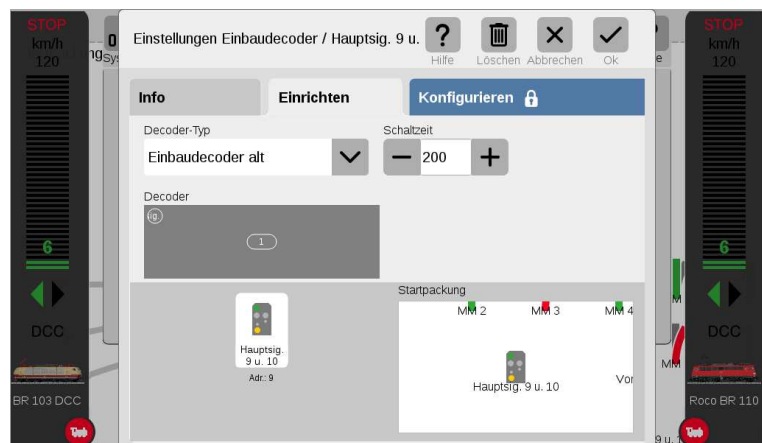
STOP
km/h
120

6

DCC

BR 103 DCC

Einstellungen Einbaudecoder / Hauptsig. 9 u.

Hilfe Löschen Abbrechen Ok

Info

Einrichten

Konfigurieren

Decoder-Typ

Einbaudecoder alt

Schaltzeit

200

Decoder

i.g.

1

Hauptsig. 9 u. 10

Adr.: 9

Startpackung

MM 2

MM 3

MM 4

Hauptsig. 9 u. 10

Vor

STOP
km/h
120

6

DCC

Roco BR 110